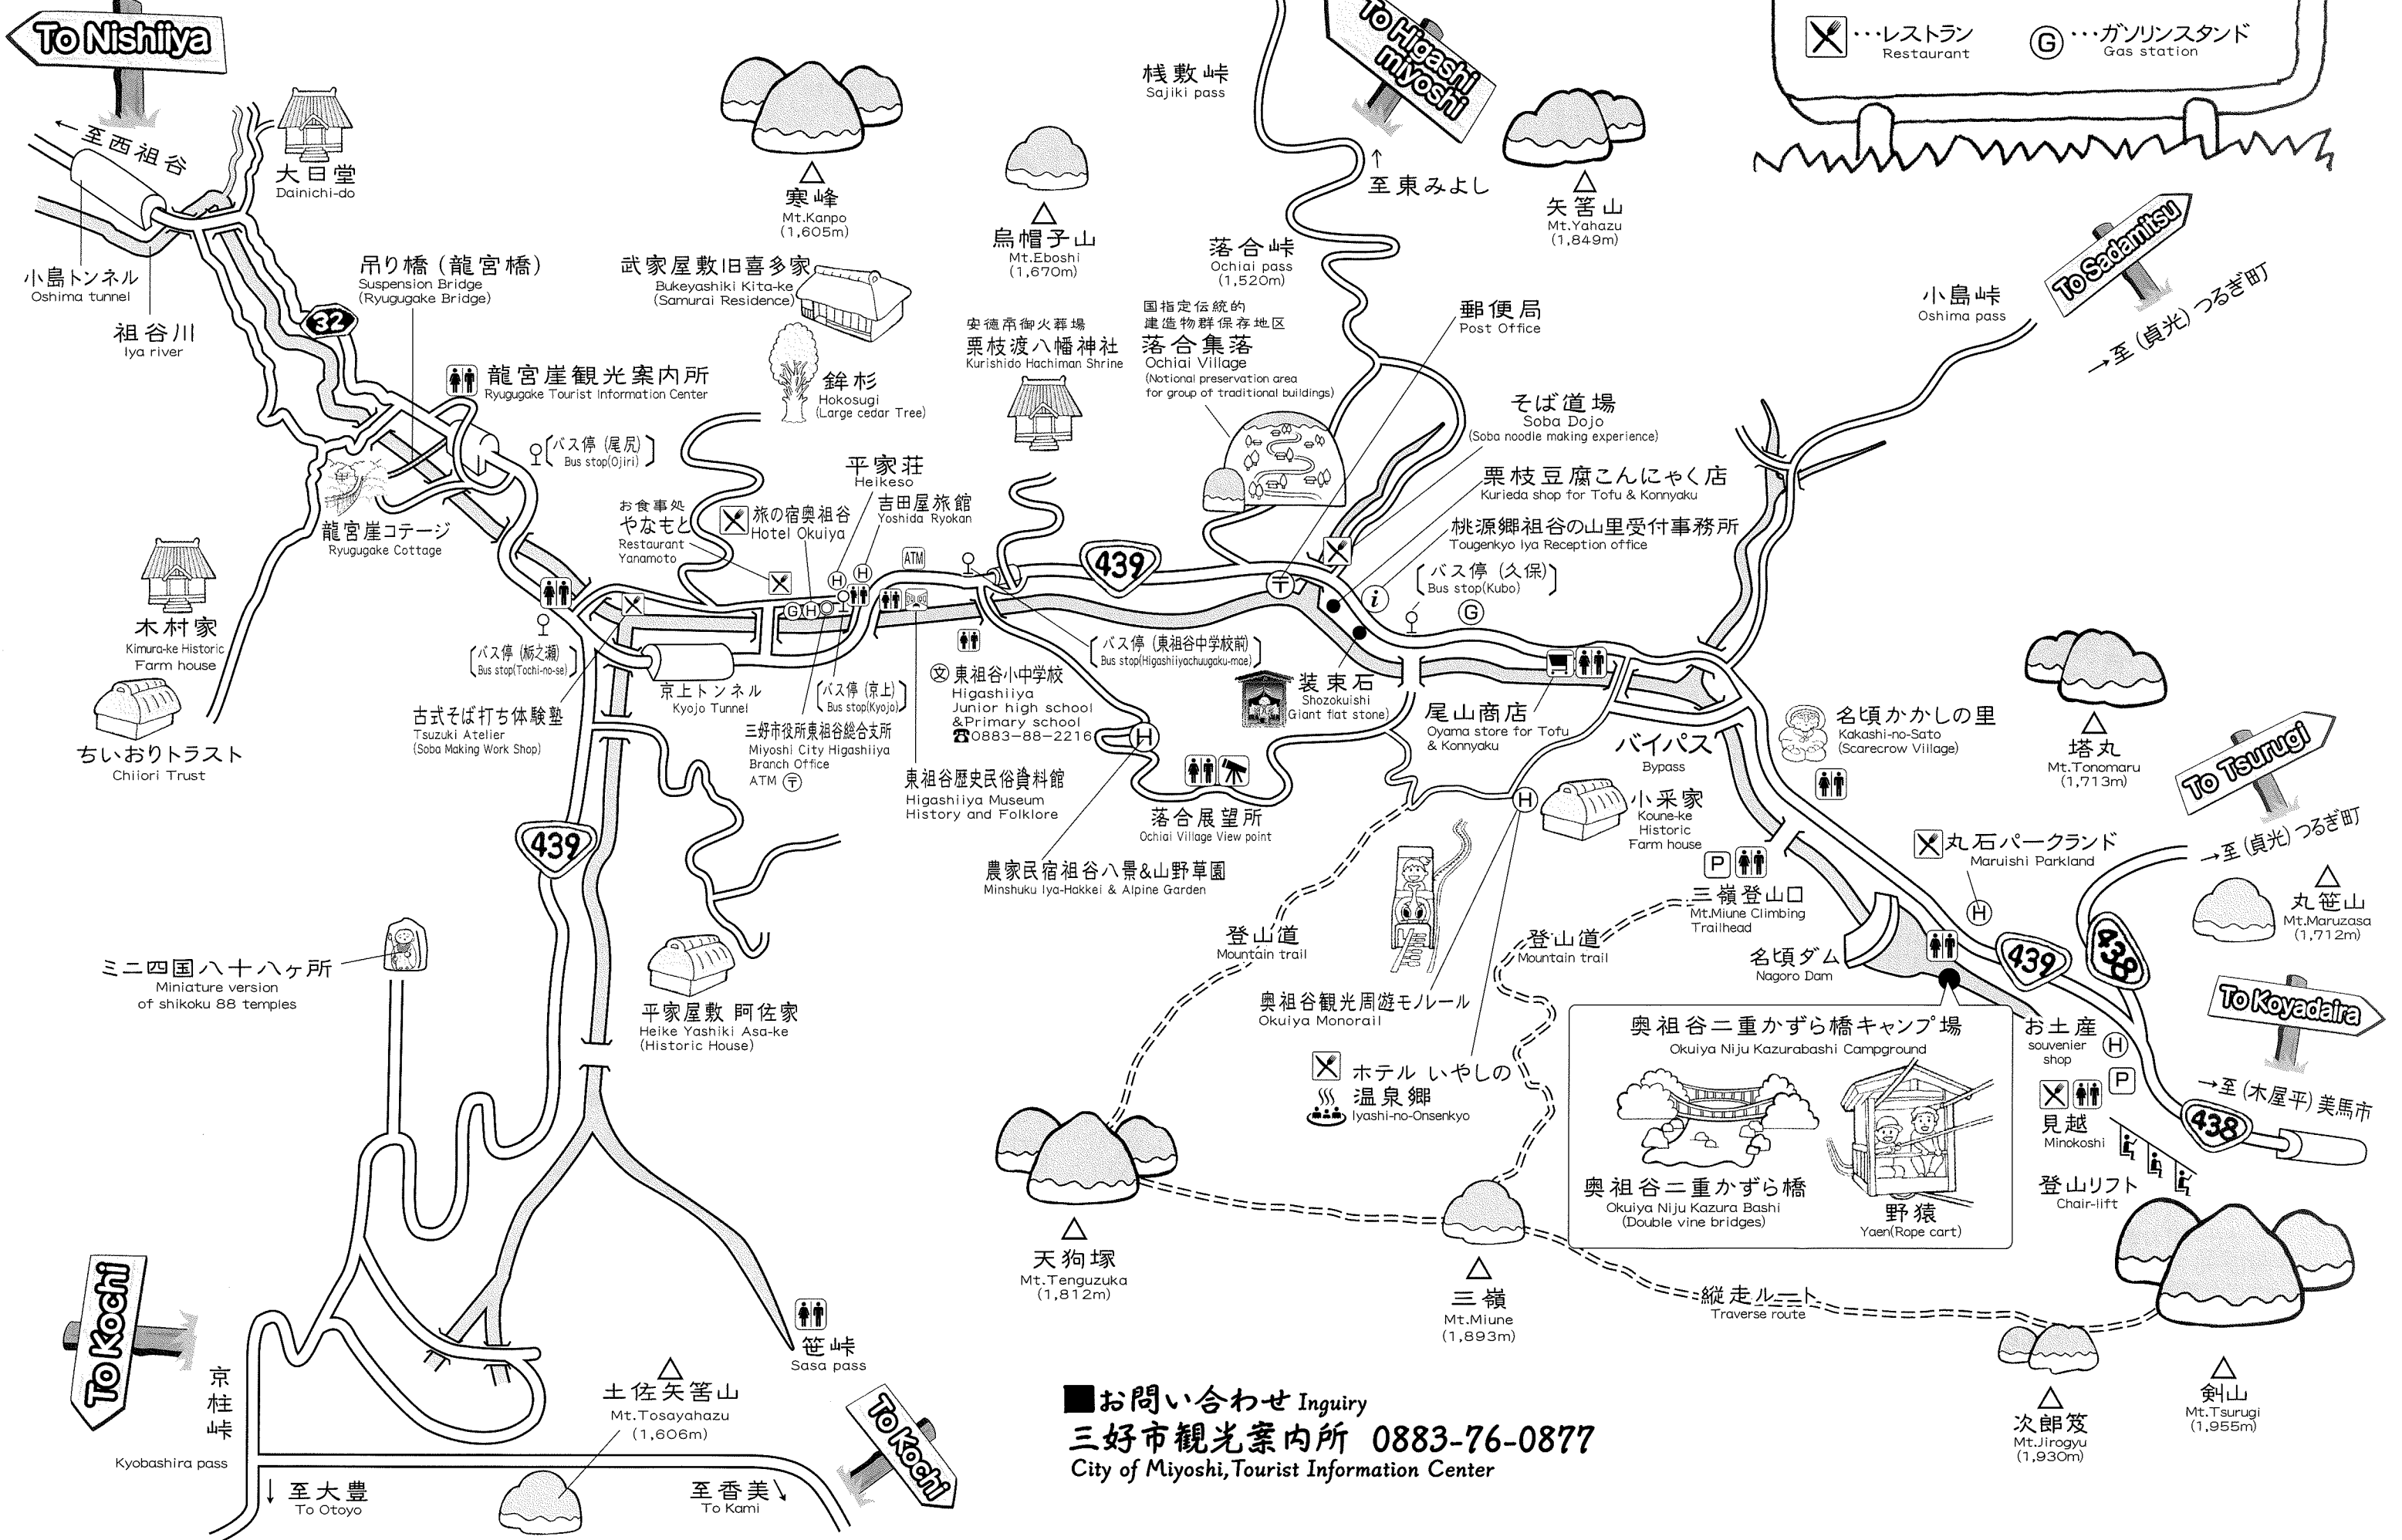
To Nishiiya
←至西祖谷
大日堂
Dainichi-do
小島トンネル
Oshima tunnel
祖谷川
Iya river
32
吊り橋（龍宮橋）
Suspension Bridge
(Ryugugake Bridge)
武家屋敷旧喜多家
Bukeyashiki Kita-ke
(Samurai Residence)
寒峰
Mt.Kanpo
(1,605m)
烏帽子山
Mt.Eboshi
(1,670m)
桟敷峠
Sajiki pass
To Higashi miyoshi
↑
至東みよし
矢筈山
Mt.Yahazu
(1,849m)
落合峠
Ochiai pass
(1,520m)
・・・レストラン
Restaurant
G ・・・ガソリンスタンド
Gas station
To Sadamitsu
小島峠
Oshima pass
→至（貞光）つるぎ町
国指定伝統的
建造物群保存地区
落合集落
Ochiai Village
(Notional preservation area for group of traditional buildings)
安徳帝御火葬場
栗枝渡八幡神社
Kurishido Hachiman Shrine
郵便局
Post Office
龍宮崖観光案内所
Ryugugake Tourist Information Center
鉾杉
Hokosugi
(Large cedar Tree)
そば道場
Soba Dojo
(Soba noodle making experience)
栗枝豆腐こんにゃく店
Kurieda shop for Tofu & Konnyaku
桃源郷祖谷の山里受付事務所
Tougenkyo Iya Reception office
バス停（尾尻）
Bus stop(Ojiri)
平家荘
Heikeso
吉田屋旅館
Yoshida Ryokan
お食事処
やなもと
Restaurant
Yanamoto
旅の宿奥祖谷
Hotel Okuiya
龍宮崖コテージ
Ryugugake Cottage
ATM
439
バス停（久保）
Bus stop(Kubo)
木村家
Kimura-ke Historic
Farm house
バス停（栃之瀬）
Bus stop(Tochi-no-se)
京上トンネル
Kyojo Tunnel
バス停（京上）
Bus stop(Kyojo)
バス停（東祖谷中学校前）
Bus stop(Higashiiyachuugaku-mae)
東祖谷小中学校
Higashiiya
Junior high school
&Primary school
☎0883-88-2216
装束石
Shozokuishi
(Giant flat stone)
尾山商店
Oyama store for Tofu & Konnyaku
バイパス
Bypass
名頃かかしの里
Kakashi-no-Sato
(Scarecrow Village)
塔丸
Mt.Tonomaru
(1,713m)
To Tsurugi
ちいおりトラスト
Chiiori Trust
古式そば打ち体験塾
Tsuzuki Atelier
(Soba Making Work Shop)
三好市役所東祖谷総合支所
Miyoshi City Higashiiya
Branch Office
ATM
東祖谷歴史民俗資料館
Higashiiya Museum
History and Folklore
落合展望所
Ochiai Village View point
小采家
Koune-ke
Historic
Farm house
丸石パークランド
Maruishi Parkland
→至（貞光）つるぎ町
丸笹山
Mt.Maruzasa
(1,712m)
439
農家民宿祖谷八景&山野草園
Minshuku Iya-Hakkei & Alpine Garden
三嶺登山口
Mt.Miune Climbing
Trailhead
登山道
Mountain trail
登山道
Mountain trail
名頃ダム
Nagoro Dam
439
438
To Koyadaira
ミニ四国八十八ヶ所
Miniature version
of shikoku 88 temples
平家屋敷 阿佐家
Heike Yashiki Asa-ke
(Historic House)
奥祖谷観光周遊モノレール
Okuiya Monorail
奥祖谷二重かずら橋キャンプ場
Okuiya Niju Kazurabashi Campground
お土産
souvenier
shop
ホテル いやしの
温泉郷
Iyashi-no-Onsenkyo
見越
Minokoshi
→至（木屋平）美馬市
438
登山リフト
Chair-lift
奥祖谷二重かずら橋
Okuiya Niju Kazura Bashi
(Double vine bridges)
野猿
Yaen(Rope cart)
天狗塚
Mt.Tenguzuka
(1,812m)
三嶺
Mt.Miune
(1,893m)
縦走ルート
Traverse route
To Kochi
京柱峠
Kyobashira pass
笹峠
Sasa pass
土佐矢筈山
Mt.Tosayahazu
(1,606m)
To Kochi
■お問い合わせ Inguiry
三好市観光案内所 0883-76-0877
City of Miyoshi,Tourist Information Center
次郎笈
Mt.Jirogyu
(1,930m)
剣山
Mt.Tsurugi
(1,955m)
↓至大豊
To Otoyo
至香美↘
To Kami